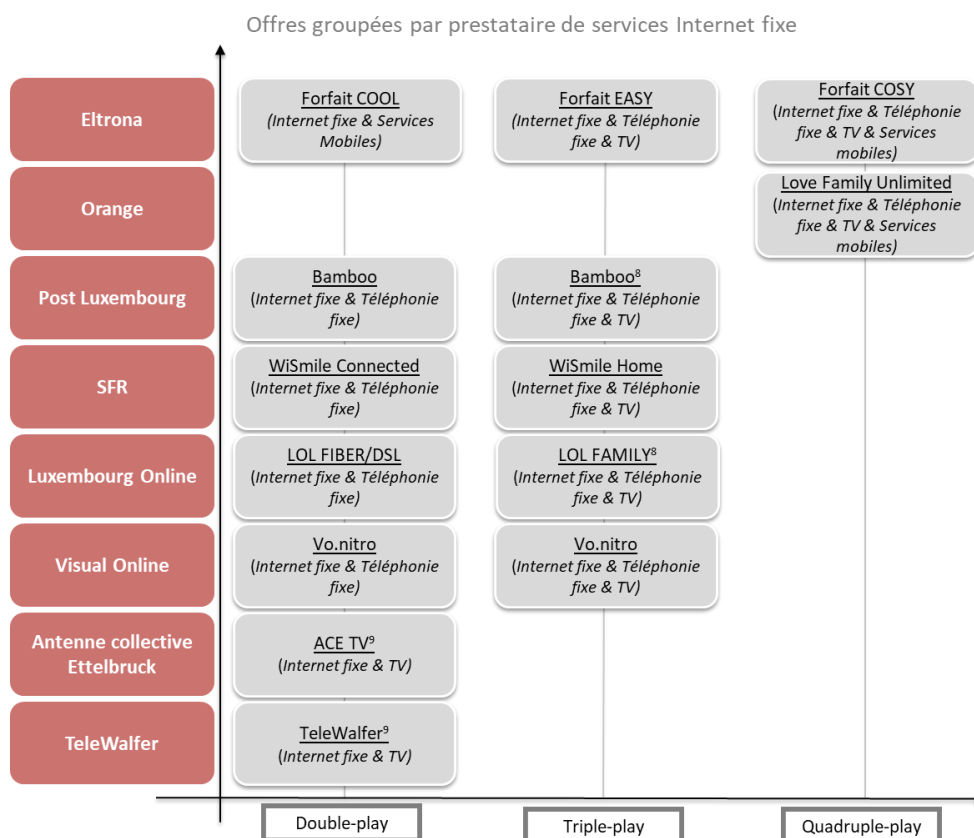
Offres groupées par prestataire de services Internet fixe

| | Double-play | Triple-play | Quadruple-play |
|---|---|---|---|
| Eltrona | Forfait COOL (Internet fixe & Services Mobiles) | Forfait EASY (Internet fixe & Téléphonie fixe & TV) | Forfait COSY (Internet fixe & Téléphonie fixe & TV & Services mobiles) |
| Orange | | | Love Family Unlimited (Internet fixe & Téléphonie fixe & TV & Services mobiles) |
| Post Luxembourg | Bamboo (Internet fixe & Téléphonie fixe) | Bamboo$^8$ (Internet fixe & Téléphonie fixe & TV) | |
| SFR | WiSmile Connected (Internet fixe & Téléphonie fixe) | WiSmile Home (Internet fixe & Téléphonie fixe & TV) | |
| Luxembourg Online | LOL FIBER/DSL (Internet fixe & Téléphonie fixe) | LOL FAMILY$^8$ (Internet fixe & Téléphonie fixe & TV) | |
| Visual Online | Vo.nitro (Internet fixe & Téléphonie fixe) | Vo.nitro (Internet fixe & Téléphonie fixe & TV) | |
| Antenne collective Ettelbruck | ACE TV$^9$ (Internet fixe & TV) | | |
| TeleWalfer | TeleWalfer$^9$ (Internet fixe & TV) | | |